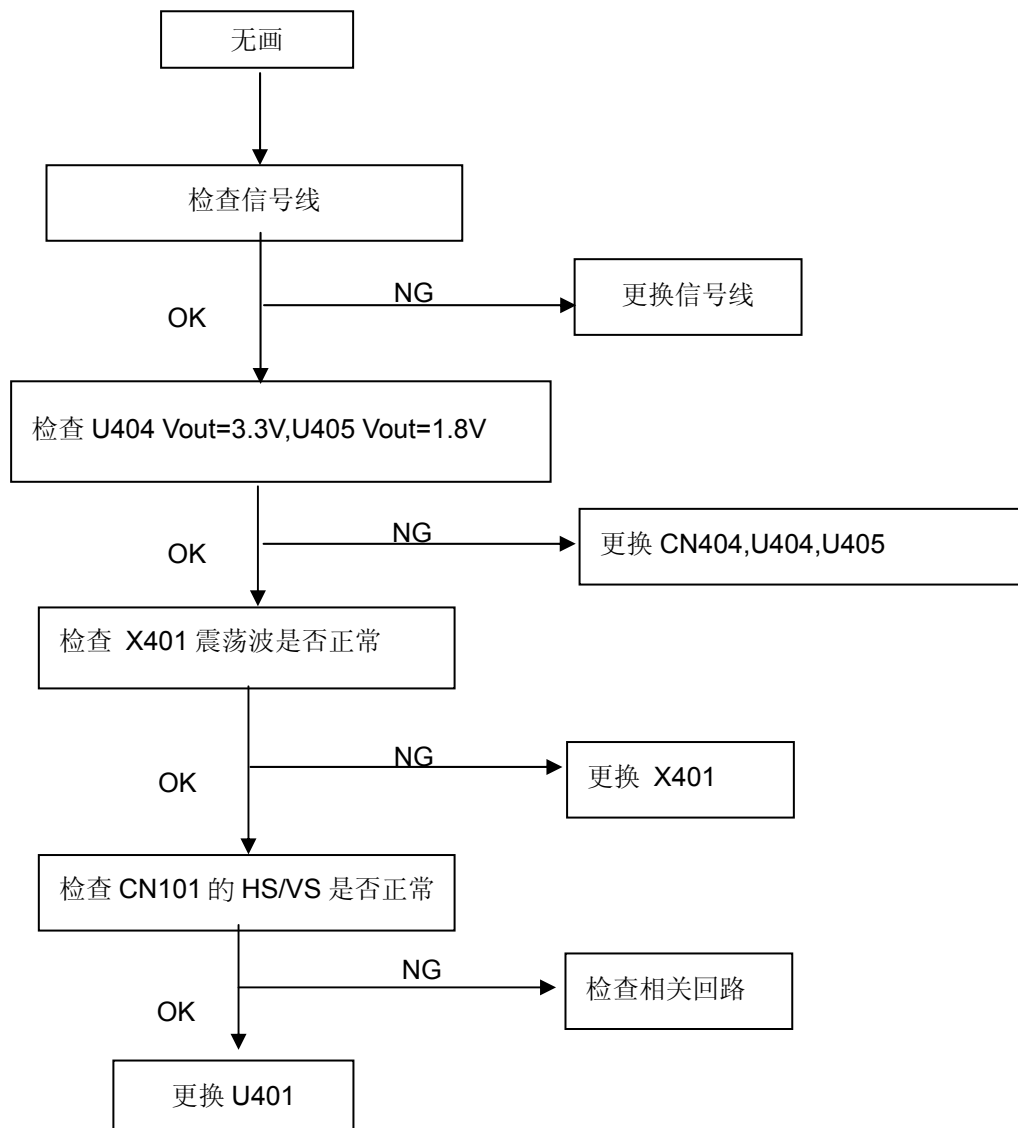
无画

检查信号线

NG

更换信号线

OK

检查 U404 Vout=3.3V,U405 Vout=1.8V

NG

更换 CN404,U404,U405

OK

检查 X401 震荡波是否正常

NG

更换 X401

OK

检查 CN101 的 HS/VS 是否正常

NG

检查相关回路

OK

更换 U401